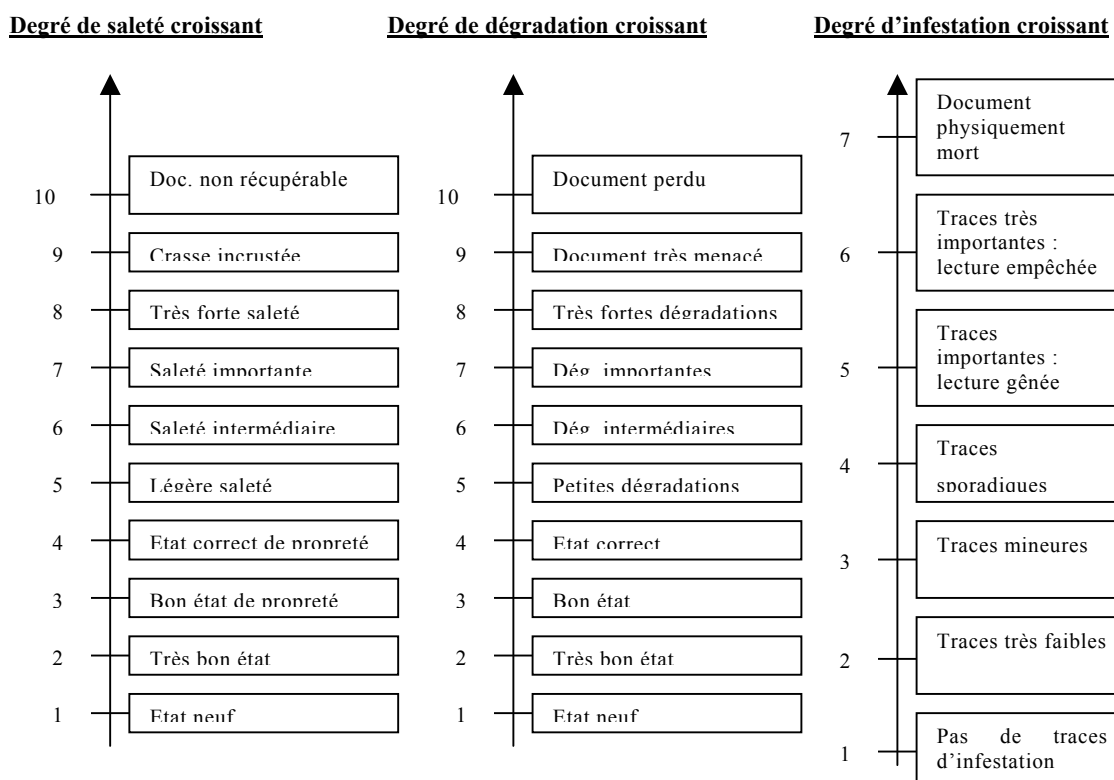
Degré de saleté croissant

10 Doc. non récupérable
9 Crasse incrustée
8 Très forte saleté
7 Saleté importante
6 Saleté intermédiaire
5 Légère saleté
4 Etat correct de propreté
3 Bon état de propreté
2 Très bon état
1 Etat neuf

Degré de dégradation croissant

10 Document perdu
9 Document très menacé
8 Très fortes dégradations
7 Dég. importantes
6 Dég. intermédiaires
5 Petites dégradations
4 Etat correct
3 Bon état
2 Très bon état
1 Etat neuf

Degré d'infestation croissant

7 Document physiquement mort
6 Traces très importantes : lecture empêchée
5 Traces importantes : lecture gênée
4 Traces sporadiques
3 Traces mineures
2 Traces très faibles
1 Pas de traces d'infestation